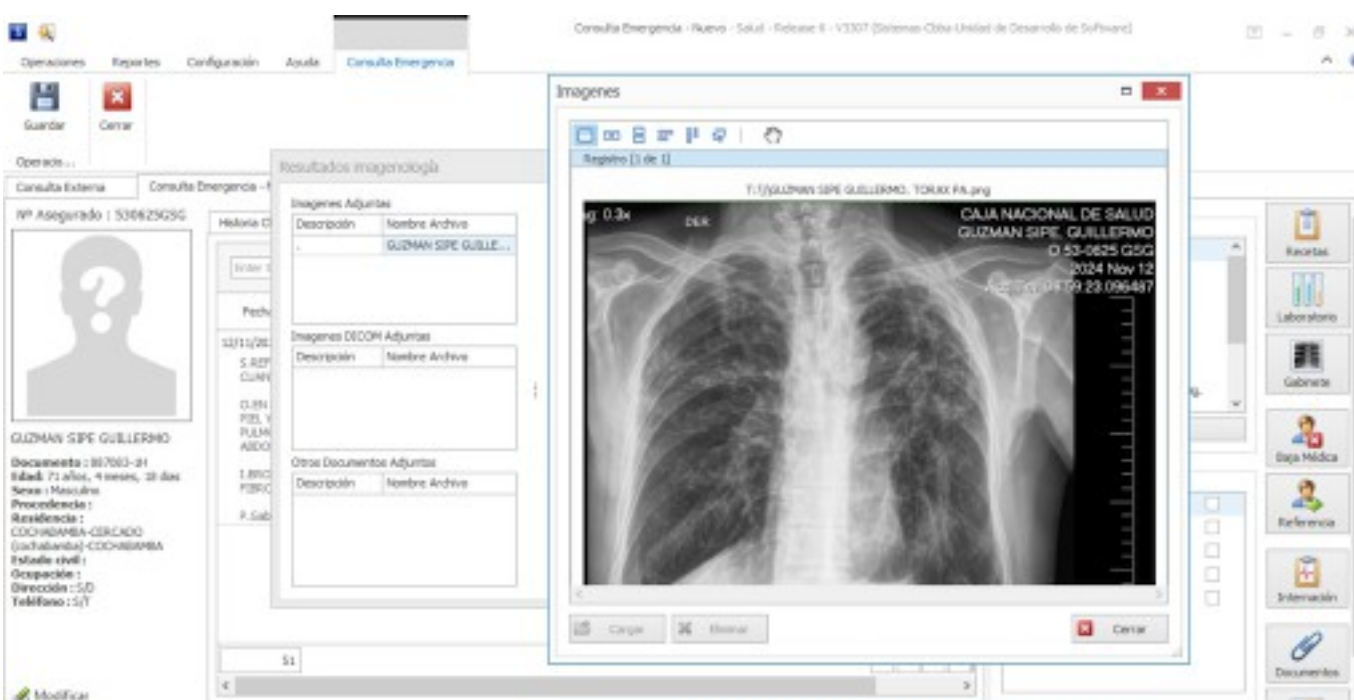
Consulta Emergencia - Nuevo - Salud - Release 8 - V3307 (Sistemas Cbba-Unidad de Desarrollo de Software)

Operaciones Reportes Configuración Ayuda Consulta Emergencia

Guardar Cerrar

Operacio...

Consulta Externa Consulta Emergencia - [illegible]

Nº Asegurado : 530625GSG

Historia C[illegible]

GUZMAN SIPE GUILLERMO

Documento : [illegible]
Edad: 71 años, 4 meses, 18 días
Sexo : Masculino
Procedencia :
Residencia :
COCHABAMBA-CERCADO (cochabamba)-COCHABAMBA
Estado civil :
Ocupación :
Dirección : S/D
Teléfono : S/T

Modificar

Fecha

12/11/20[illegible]
S REF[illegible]
CUAN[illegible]
O.EN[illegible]
PIEL V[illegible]
PULM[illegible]
ABDO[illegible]
I.BRO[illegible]
FIBRO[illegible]
P.Sab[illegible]

51

Resultados imagenología

Imagenes Adjuntas
| Descripción | Nombre Archivo |
|---|---|
| . | GUZMAN SIPE GUILLE... |

Imagenes DICOM Adjuntas
| Descripción | Nombre Archivo |
|---|---|

Otros Documentos Adjuntos
| Descripción | Nombre Archivo |
|---|---|

Imagenes

Registro [1 de 1]

T:\\GUZMAN SIPE GUILLERMO. TORAX PA.png

g: 0.3x
DER
CAJA NACIONAL DE SALUD
GUZMAN SIPE, GUILLERMO
D 53-0625 GSG
2024 Nov 12
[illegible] 04:59:23.096487

Cargar Eliminar Cerrar

Recetas
Laboratorio
Gabinete
Baja Médica
Referencia
Internación
Documentos